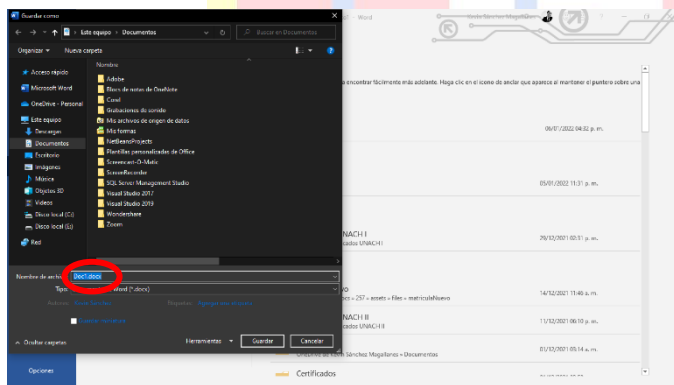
Guardar como

Este equipo > Documentos

Buscar en Documentos

Organizar ▾ Nueva carpeta

Acceso rápido
Microsoft Word
OneDrive - Personal
Este equipo
Descargas
Documentos
Escritorio
Imágenes
Música
Objetos 3D
Videos
Disco local (C:)
Disco local (E:)
Red

Nombre
Adobe
Bloc de notas de OneNote
Corel
Grabaciones de sonido
Mis archivos de origen de datos
Mis formas
NetBeansProjects
Plantillas personalizadas de Office
Screencast-O-Matic
ScreenRecorder
SQL Server Management Studio
Visual Studio 2017
Visual Studio 2019
Wondershare
Zoom

Nombre de archivo: Doc1.docx
Tipo: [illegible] Word (*.docx)
Autores: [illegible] Etiquetas: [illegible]
Guardar miniatura

Ocultar carpetas
Herramientas ▾ Guardar Cancelar

Word
Kevin Sánchez Magallanes
encontrar fácilmente más adelante. Haga clic en el icono de anclar que aparece al mantener el puntero sobre una
06/07/2022 04:02 p. m.
05/01/2022 11:31 p. m.
UNACH I
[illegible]cados UNACH I
29/12/2021 03:51 p. m.
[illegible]yo
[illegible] » 257 » assets » files » matriculaNuevo
14/12/2021 11:46 a. m.
UNACH II
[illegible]cados UNACH II
11/12/2021 06:10 p. m.
OneDrive de Kevin Sánchez Magallanes » Documentos
01/12/2021 05:14 a. m.
Certificados

Opciones